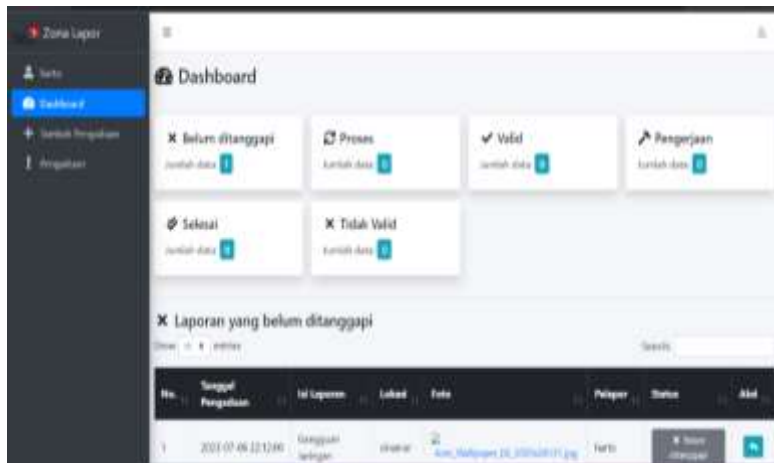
Zona Lapor

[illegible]

Dashboard

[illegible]

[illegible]

Dashboard

Belum ditanggapi
Jumlah data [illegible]

Proses
Jumlah data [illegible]

Valid
Jumlah data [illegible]

Pengerjaan
Jumlah data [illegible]

Selesai
Jumlah data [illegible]

Tidak Valid
Jumlah data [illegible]

Laporan yang belum ditanggapi

Show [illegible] entries

Search:

| No. | Tanggal Pengaduan | Isi Laporan | Lokasi | Foto | Pelapor | Status | Aksi |
|---|---|---|---|---|---|---|---|
| 1 | 2023-07-06 22:12:00 | Gangguan jaringan | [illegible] | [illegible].jpg | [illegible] | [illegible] | |